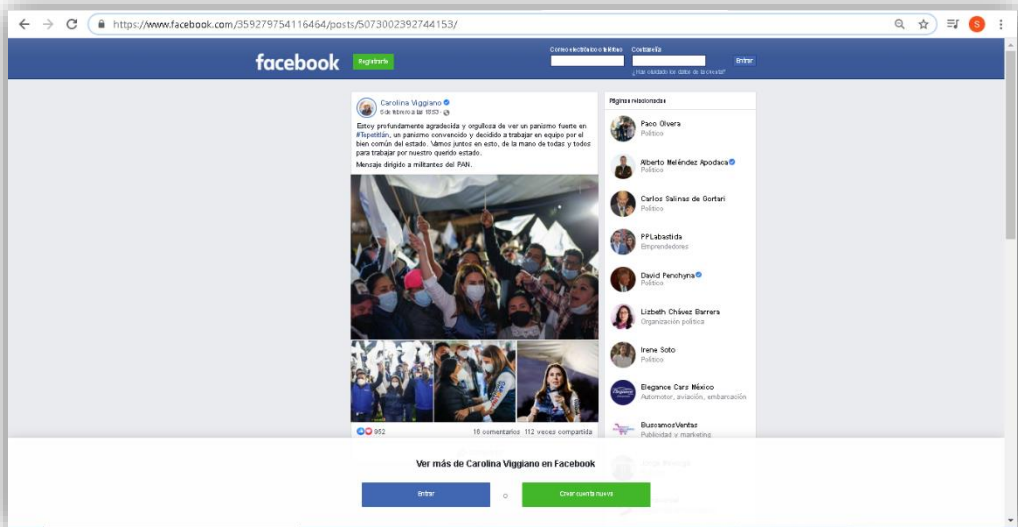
https://www.facebook.com/359279754116464/posts/5073002392744153/

facebook Registrarte

Correo electrónico o teléfono Contraseña Entrar

¿Has olvidado los datos de la cuenta?

Carolina Viggiano
6 de febrero a las 18:53 ·

Estoy profundamente agradecida y orgullosa de ver un panismo fuerte en #Tepetitlán, un panismo convencido y decidido a trabajar en equipo por el bien común del estado. Vamos juntos en esto, de la mano de todas y todos para trabajar por nuestro querido estado.

Mensaje dirigido a militantes del PAN.

962 16 comentarios 112 veces compartida

Páginas relacionadas

Paco Olvera
Político

Alberto Meléndez Apodaca
Político

Carlos Salinas de Gortari
Político

PPLabastida
Emprendedores

David Penchyna
Político

Lizbeth Chávez Barrera
Organización política

Irene Soto
Político

Elegance Cars México
Automotor, aviación, embarcación

BuscamosVentas
Publicidad y marketing

Ver más de Carolina Viggiano en Facebook

Entrar o Crear cuenta nueva